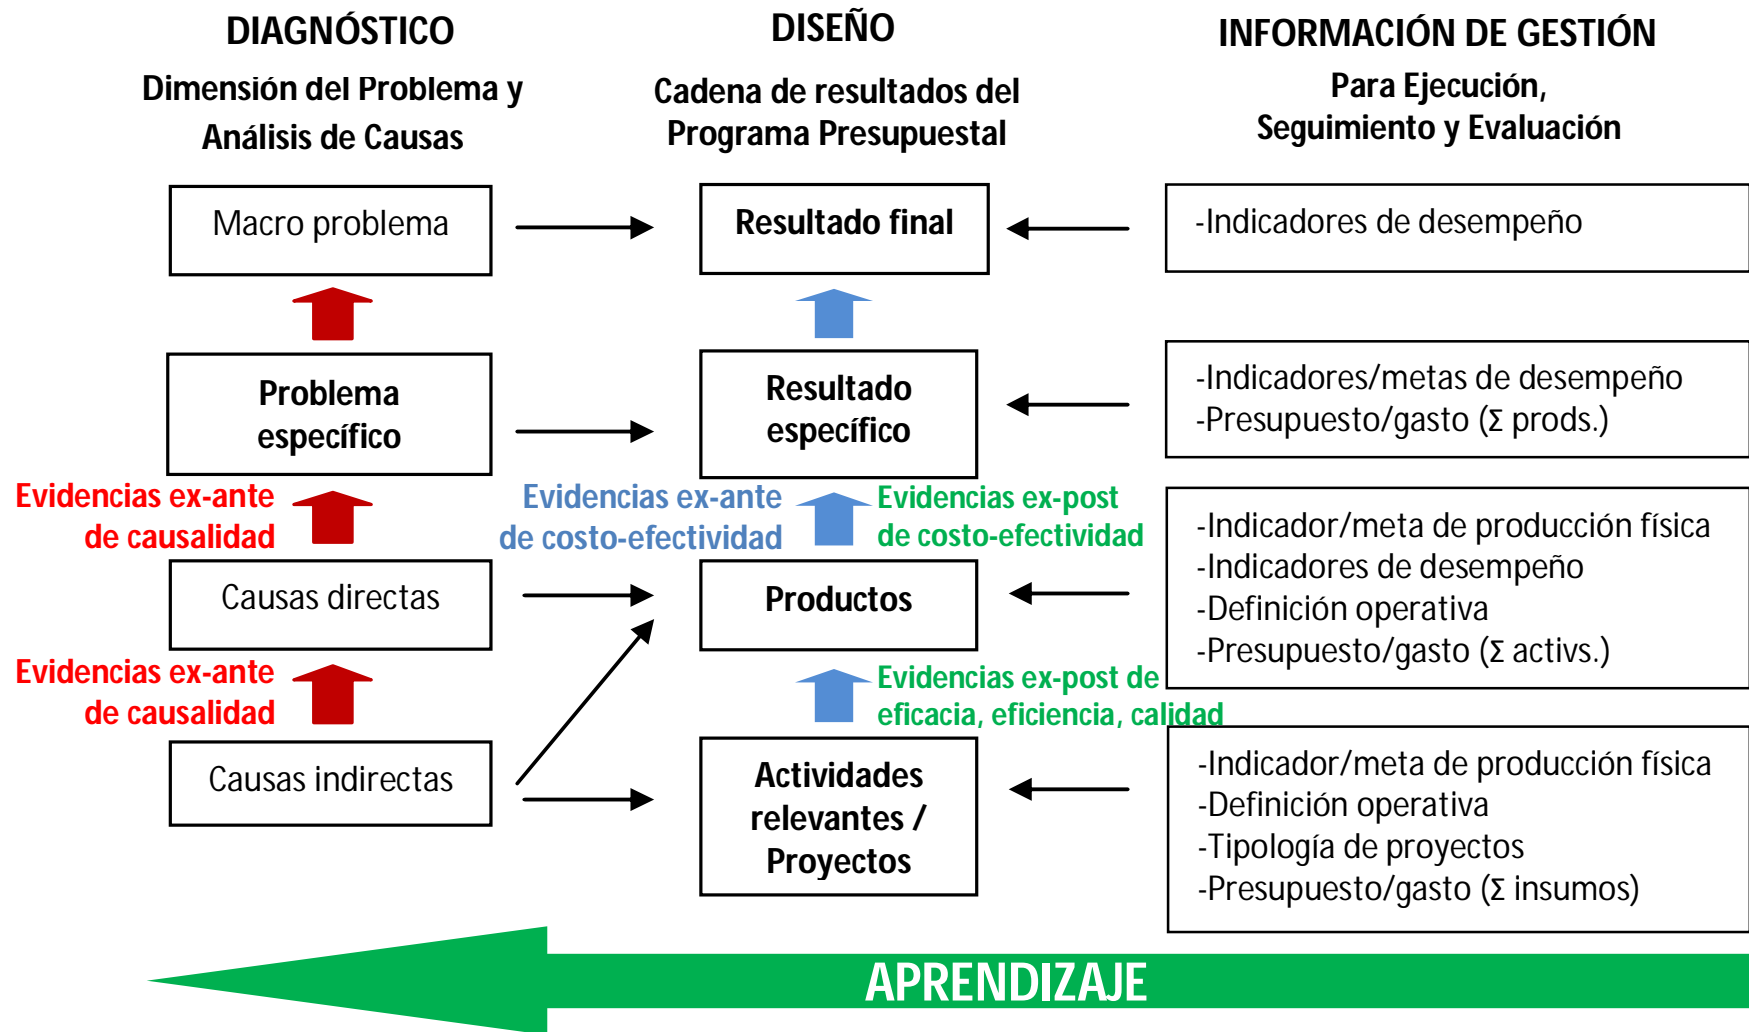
DIAGNÓSTICO

Dimensión del Problema y Análisis de Causas

DISEÑO

Cadena de resultados del Programa Presupuestal

INFORMACIÓN DE GESTIÓN

Para Ejecución, Seguimiento y Evaluación

Macro problema

Resultado final

-Indicadores de desempeño

Problema específico

Resultado específico

-Indicadores/metas de desempeño
-Presupuesto/gasto (Σ prods.)

Evidencias ex-ante de causalidad

Evidencias ex-ante de costo-efectividad

Evidencias ex-post de costo-efectividad

-Indicador/meta de producción física
-Indicadores de desempeño
-Definición operativa
-Presupuesto/gasto (Σ activs.)

Causas directas

Productos

Evidencias ex-ante de causalidad

Evidencias ex-post de eficacia, eficiencia, calidad

Causas indirectas

Actividades relevantes / Proyectos

-Indicador/meta de producción física
-Definición operativa
-Tipología de proyectos
-Presupuesto/gasto (Σ insumos)

APRENDIZAJE